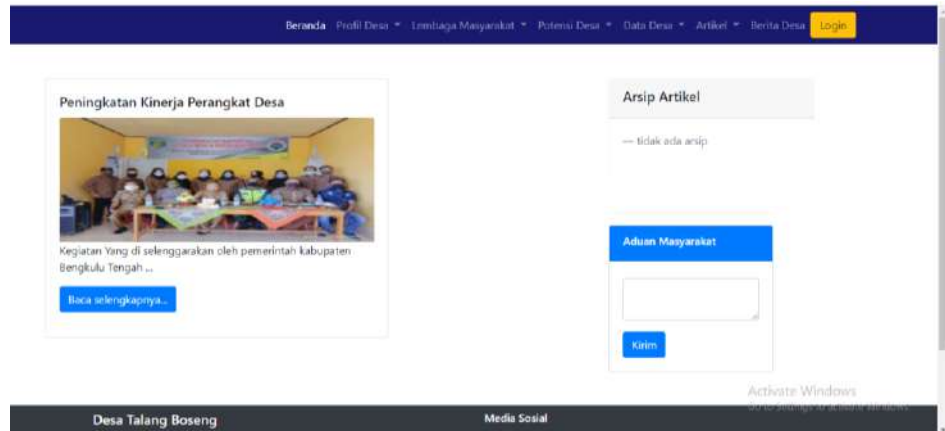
Beranda Profil Desa ▾ Lembaga Masyarakat ▾ Potensi Desa ▾ Data Desa ▾ Artikel ▾ Berita Desa Login

Peningkatan Kinerja Perangkat Desa

Kegiatan Yang di selenggarakan oleh pemerintah kabupaten Bengkulu Tengah ...

Baca selengkapnya...

Arsip Artikel

— tidak ada arsip

Aduan Masyarakat

Kirim

Activate Windows
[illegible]

Desa Talang Boseng

Media Sosial